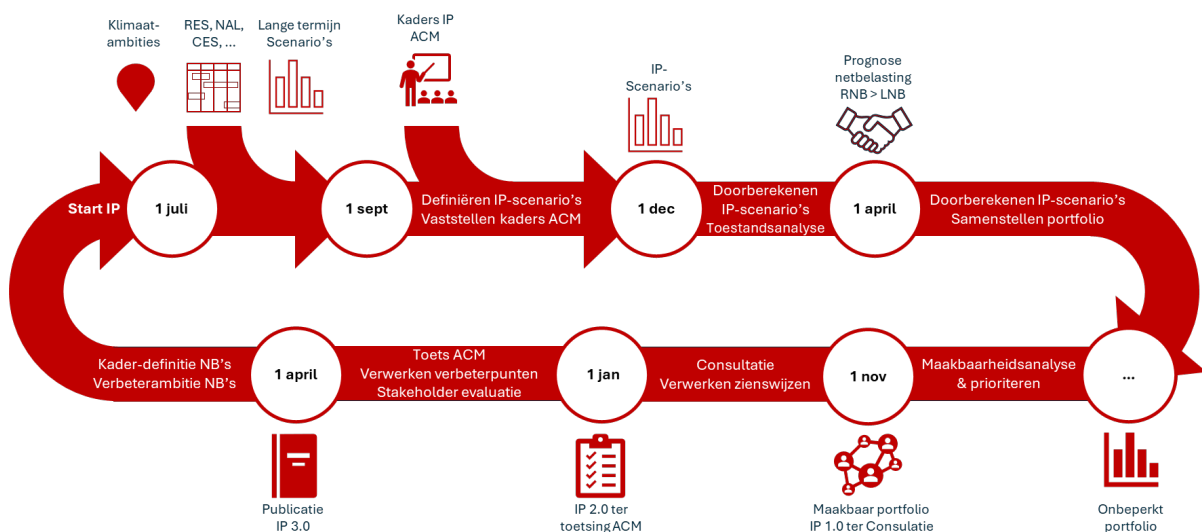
Klimaat-ambities

RES, NAL, CES, …

Lange termijn Scenario's

Kaders IP ACM

IP-Scenario's

Prognose netbelasting RNB > LNB

Start IP

1 juli

1 sept

Definiëren IP-scenario's Vaststellen kaders ACM

1 dec

Doorberekenen IP-scenario's Toestandsanalyse

1 april

Doorberekenen IP-scenario's Samenstellen portfolio

Kader-definitie NB's Verbeterambitie NB's

1 april

Toets ACM Verwerken verbeterpunten Stakeholder evaluatie

1 jan

Consultatie Verwerken zienswijzen

1 nov

Maakbaarheidsanalyse & prioriteren

…

Publicatie IP 3.0

IP 2.0 ter toetsing ACM

Maakbaar portfolio IP 1.0 ter Consultatie

Onbeperkt portfolio